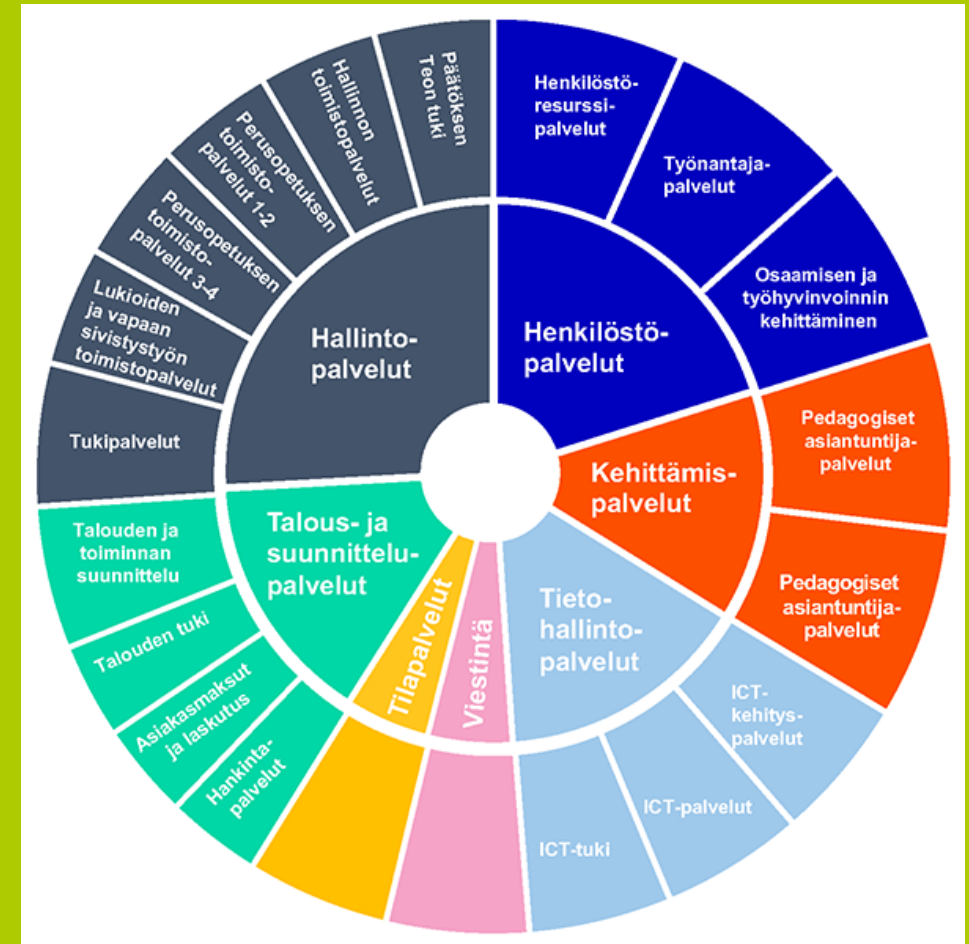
Päätöksen Teon tuki

Hallinnon toimistopalvelut

Perusopetuksen toimisto-palvelut 1-2

Perusopetuksen toimisto-palvelut 3-4

Lukioiden ja vapaan sivistystyön toimistopalvelut

Tukipalvelut

Hallinto-palvelut

Henkilöstö-resurssi-palvelut

Työnantaja-palvelut

Osaamisen ja työhyvinvoinnin kehittäminen

Henkilöstö-palvelut

Pedagogiset asiantuntija-palvelut

Kehittämis-palvelut

Pedagogiset asiantuntija-palvelut

Talous- ja suunnittelu-palvelut

Talouden ja toiminnan suunnittelu

Talouden tuki

Asiakasmaksut ja laskutus

Hankinta-palvelut

Tilapalvelut

Viestintä

Tieto-hallinto-palvelut

ICT-kehitys-palvelut

ICT-palvelut

ICT-tuki